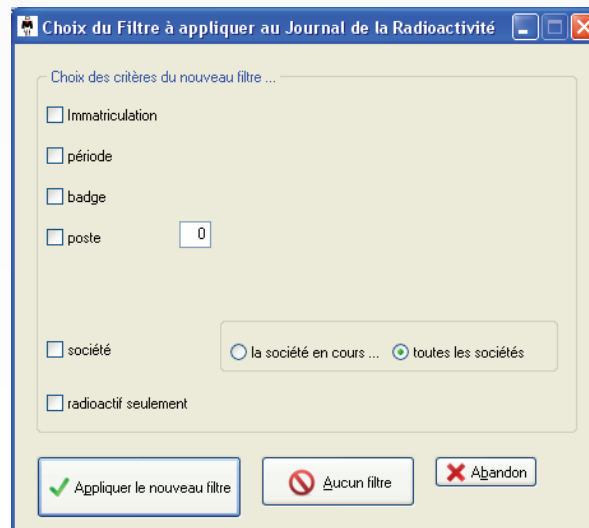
Choix du Filtre à appliquer au Journal de la Radioactivité

Choix des critères du nouveau filtre ...

Immatriculation

période

badge

poste

0

société

la société en cours ...

toutes les sociétés

radioactif seulement

Appliquer le nouveau filtre

Aucun filtre

Abandon